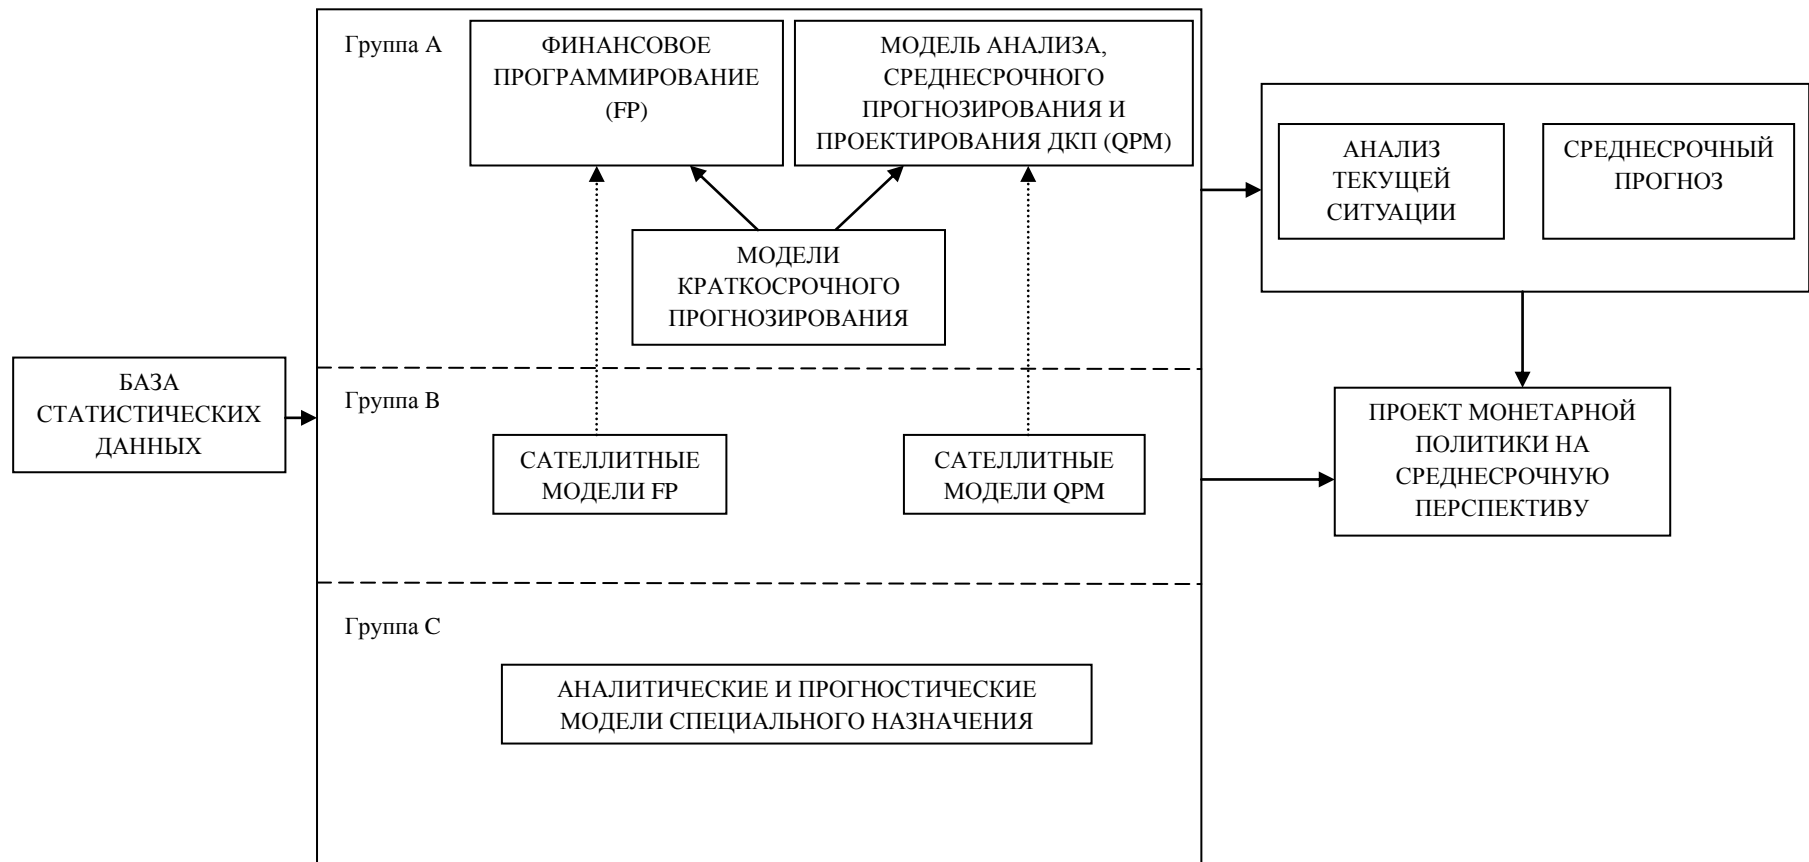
БАЗА СТАТИСТИЧЕСКИХ ДАННЫХ

Группа А

ФИНАНСОВОЕ ПРОГРАММИРОВАНИЕ (FP)

МОДЕЛЬ АНАЛИЗА, СРЕДНЕСРОЧНОГО ПРОГНОЗИРОВАНИЯ И ПРОЕКТИРОВАНИЯ ДКП (QPM)

МОДЕЛИ КРАТКОСРОЧНОГО ПРОГНОЗИРОВАНИЯ

Группа В

САТЕЛЛИТНЫЕ МОДЕЛИ FP

САТЕЛЛИТНЫЕ МОДЕЛИ QPM

Группа С

АНАЛИТИЧЕСКИЕ И ПРОГНОСТИЧЕСКИЕ МОДЕЛИ СПЕЦИАЛЬНОГО НАЗНАЧЕНИЯ

АНАЛИЗ ТЕКУЩЕЙ СИТУАЦИИ

СРЕДНЕСРОЧНЫЙ ПРОГНОЗ

ПРОЕКТ МОНЕТАРНОЙ ПОЛИТИКИ НА СРЕДНЕСРОЧНУЮ ПЕРСПЕКТИВУ